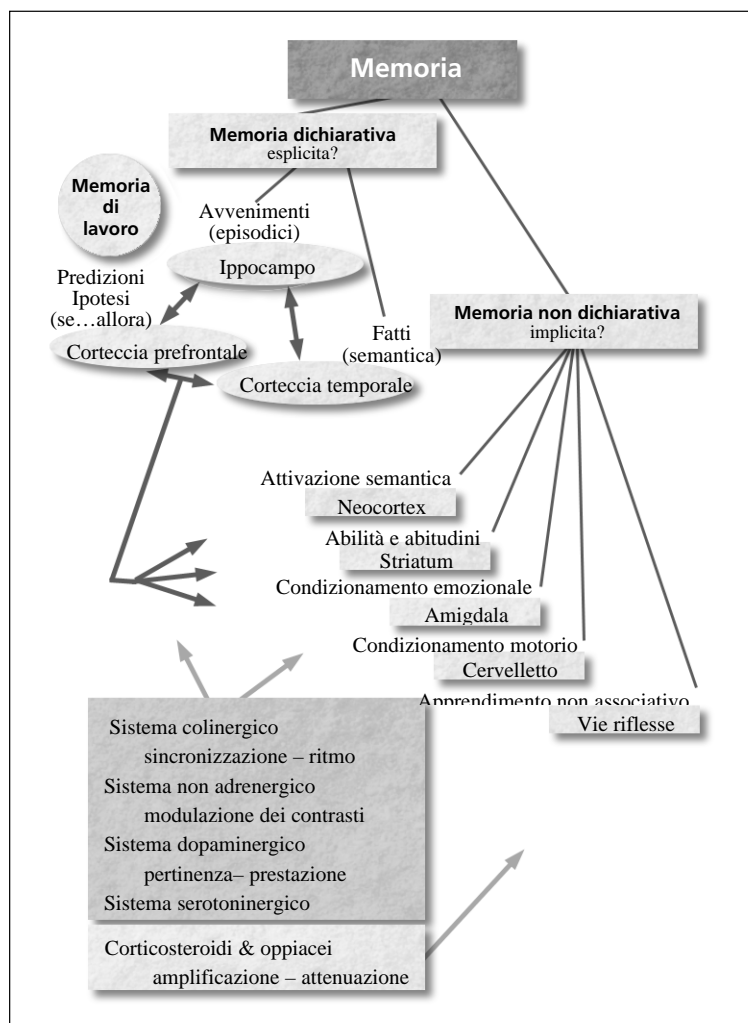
Memoria

Memoria dichiarativa
esplicita?

Memoria di lavoro

Avvenimenti (episodici)

Ippocampo

Predizioni
Ipotesi
(se…allora)

Corteccia prefrontale

Fatti (semantica)

Corteccia temporale

Memoria non dichiarativa
implicita?

Attivazione semantica
Neocortex

Abilità e abitudini
Striatum

Condizionamento emozionale
Amigdala

Condizionamento motorio
Cervelletto

Apprendimento non associativo
Vie riflesse

Sistema colinergico
sincronizzazione – ritmo
Sistema non adrenergico
modulazione dei contrasti
Sistema dopaminergico
pertinenza– prestazione
Sistema serotoninergico

Corticosteroidi & oppiacei
amplificazione – attenuazione